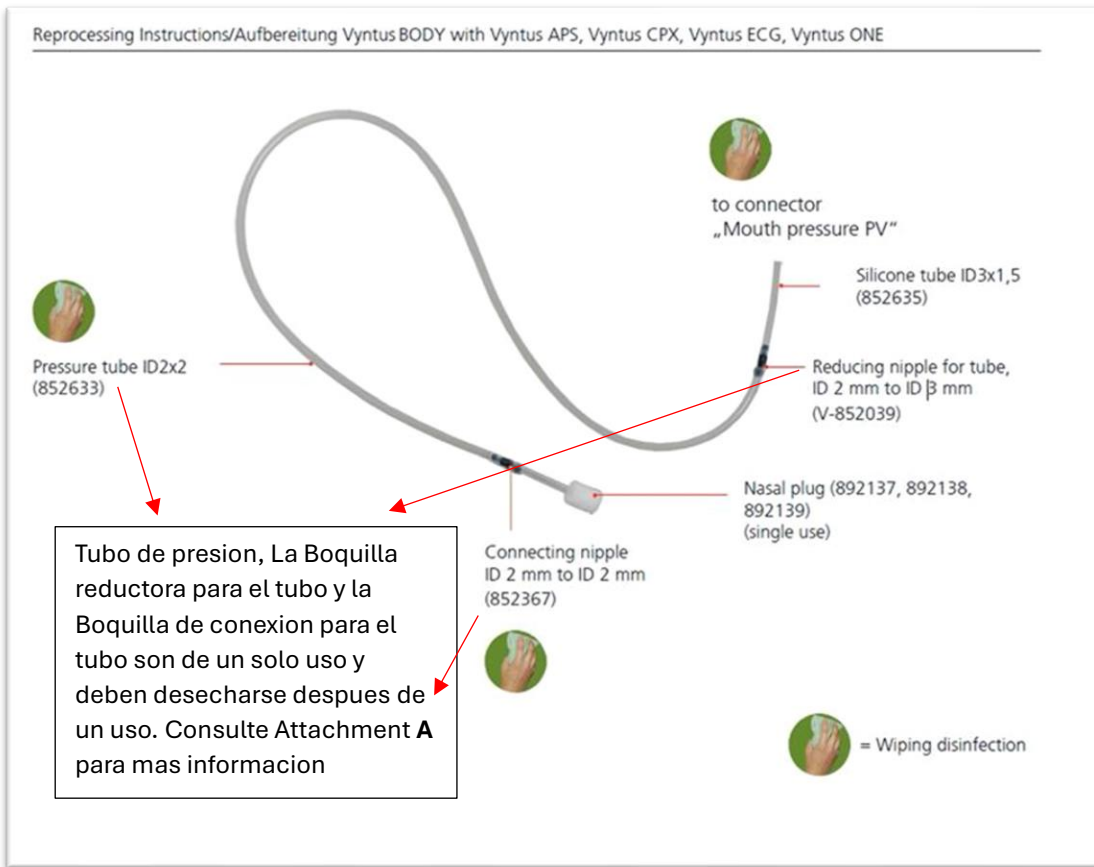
Reprocessing Instructions/Aufbereitung Vyntus BODY with Vyntus APS, Vyntus CPX, Vyntus ECG, Vyntus ONE

to connector
„Mouth pressure PV“

Silicone tube ID3x1,5
(852635)

Pressure tube ID2x2
(852633)

Reducing nipple for tube,
ID 2 mm to ID 3 mm
(V-852039)

Nasal plug (892137, 892138, 892139)
(single use)

Connecting nipple
ID 2 mm to ID 2 mm
(852367)

Tubo de presion, La Boquilla reductora para el tubo y la Boquilla de conexion para el tubo son de un solo uso y deben desecharse despues de un uso. Consulte Attachment **A** para mas informacion

= Wiping disinfection